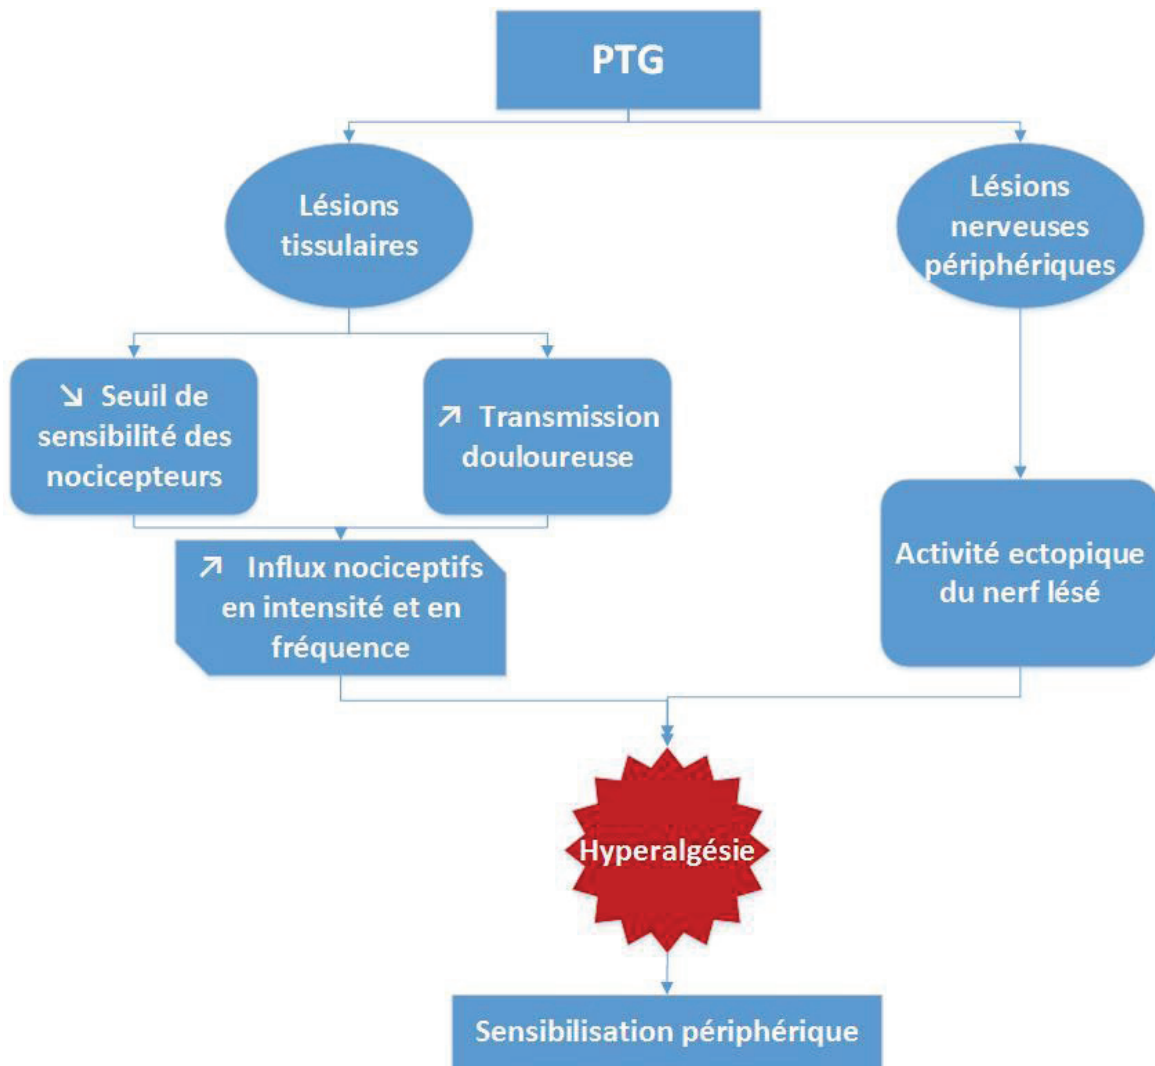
PTG

Lésions tissulaires

Lésions nerveuses périphériques

↘ Seuil de sensibilité des nocicepteurs

↗ Transmission douloureuse

↗ Influx nociceptifs en intensité et en fréquence

Activité ectopique du nerf lésé

Hyperalgésie

Sensibilisation périphérique